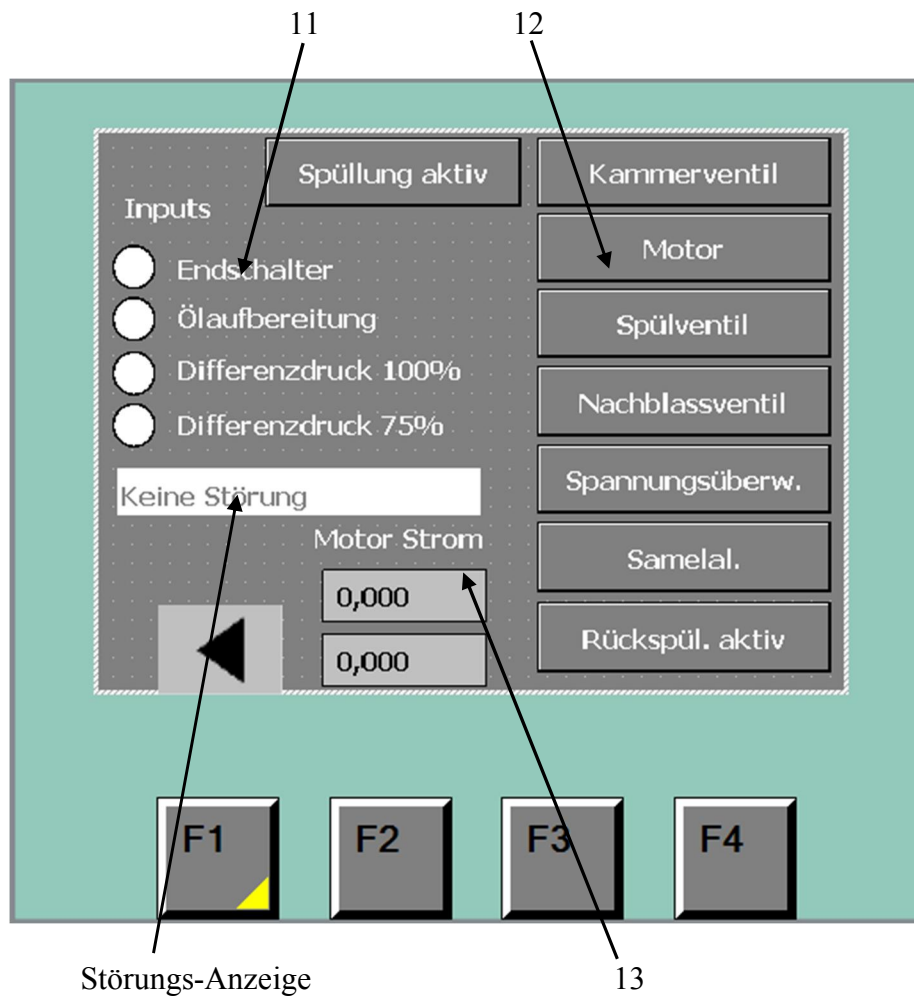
11

12

Spüllung aktiv

Kammerventil

Inputs

Endschalter

Motor

Ölaufbereitung

Spülventil

Differenzdruck 100%

Differenzdruck 75%

Nachblassventil

Keine Störung

Spannungsüberw.

Motor Strom

Samelal.

0,000

0,000

Rückspül. aktiv

F1

F2

F3

F4

Störungs-Anzeige

13